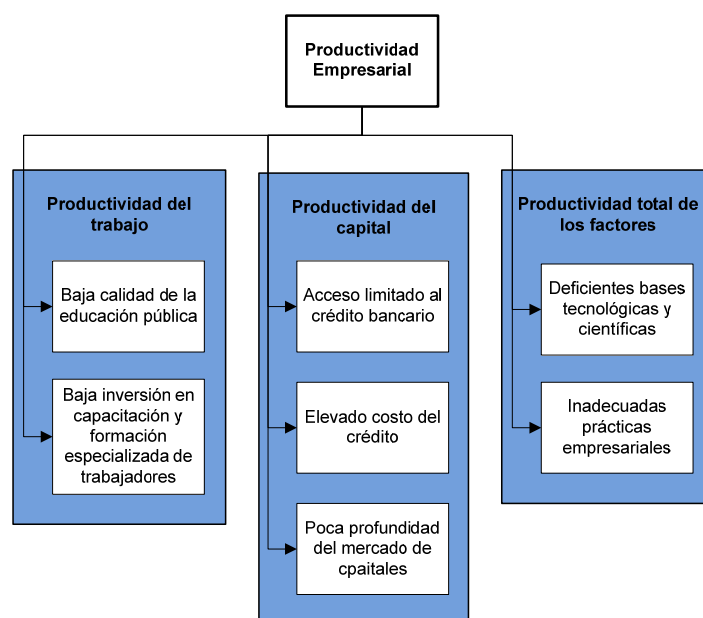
Productividad Empresarial

Productividad del trabajo

Baja calidad de la educación pública

Baja inversión en capacitación y formación especializada de trabajadores

Productividad del capital

Acceso limitado al crédito bancario

Elevado costo del crédito

Poca profundidad del mercado de cpaitales

Productividad total de los factores

Deficientes bases tecnológicas y científicas

Inadecuadas prácticas empresariales